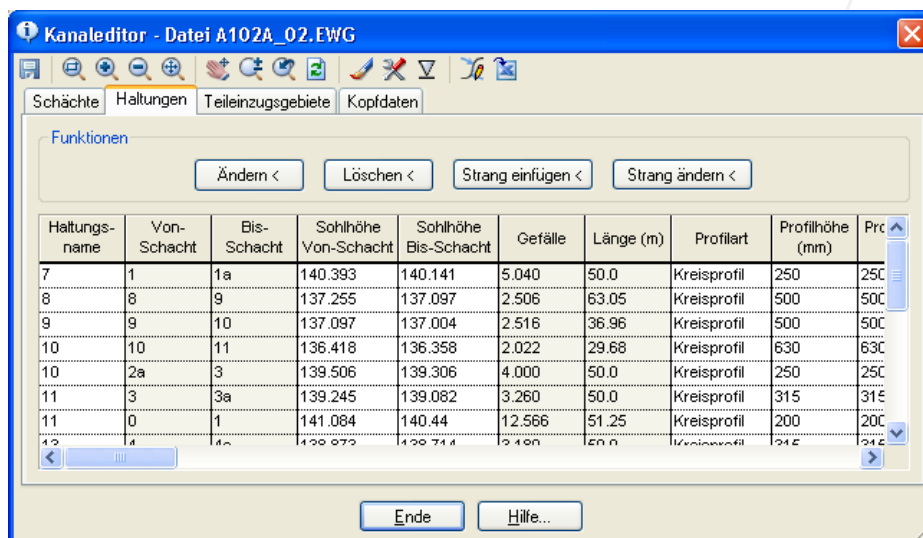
Kanaleditor - Datei A102A_02.EWG

Schächte | Haltungen | Teileinzugsgebiete | Kopfdaten

Funktionen

Ändern < | Löschen < | Strang einfügen < | Strang ändern <

| Haltungsname | Von-Schacht | Bis-Schacht | Sohlhöhe Von-Schacht | Sohlhöhe Bis-Schacht | Gefälle | Länge (m) | Profilart | Profilhöhe (mm) | Pro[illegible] |
|---|---|---|---|---|---|---|---|---|---|
| 7 | 1 | 1a | 140.393 | 140.141 | 5.040 | 50.0 | Kreisprofil | 250 | 250 |
| 8 | 8 | 9 | 137.255 | 137.097 | 2.506 | 63.05 | Kreisprofil | 500 | 500 |
| 9 | 9 | 10 | 137.097 | 137.004 | 2.516 | 36.96 | Kreisprofil | 500 | 500 |
| 10 | 10 | 11 | 136.418 | 136.358 | 2.022 | 29.68 | Kreisprofil | 630 | 630 |
| 10 | 2a | 3 | 139.506 | 139.306 | 4.000 | 50.0 | Kreisprofil | 250 | 250 |
| 11 | 3 | 3a | 139.245 | 139.082 | 3.260 | 50.0 | Kreisprofil | 315 | 315 |
| 11 | 0 | 1 | 141.084 | 140.44 | 12.566 | 51.25 | Kreisprofil | 200 | 200 |
| 13 | 4 | 4a | 138.873 | 138.714 | 3.180 | 50.0 | Kreisprofil | 315 | 315 |

Ende | Hilfe...